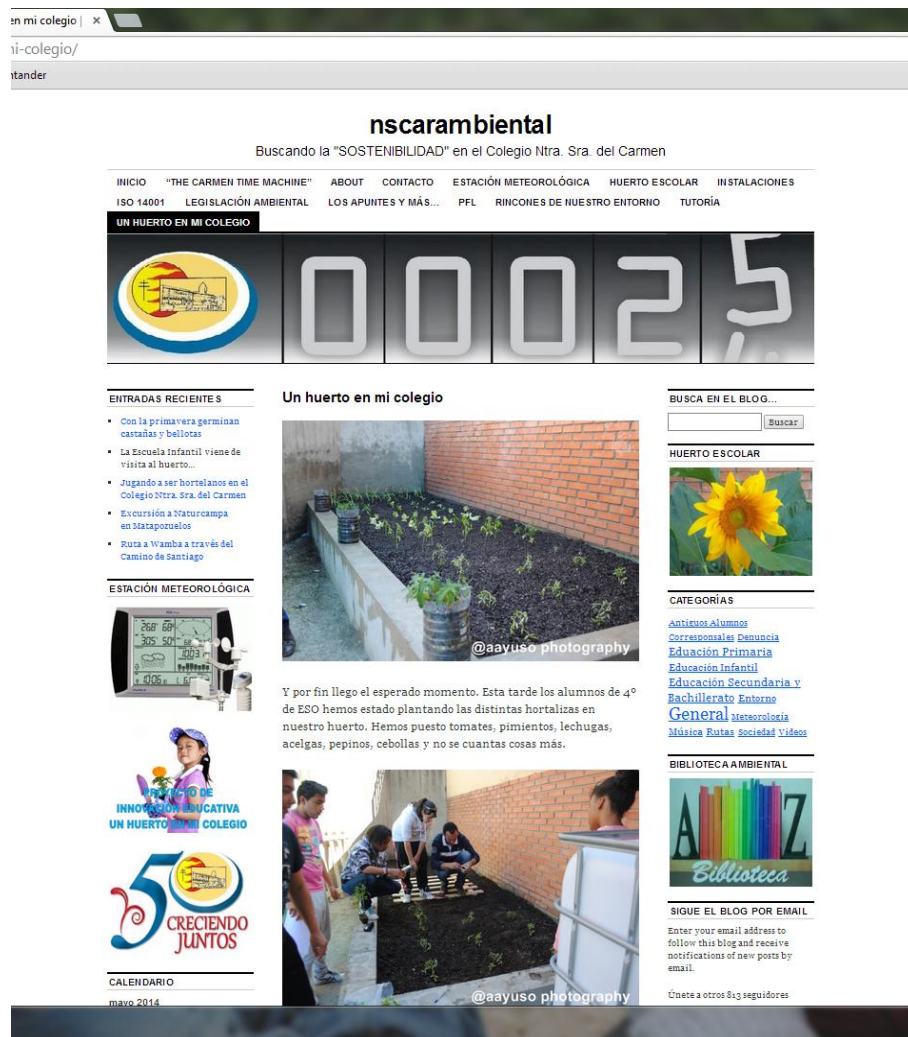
en mi colegio | ×

ni-colegio/

ntander

nscarambiental

Buscando la "SOSTENIBILIDAD" en el Colegio Ntra. Sra. del Carmen

INICIO "THE CARMEN TIME MACHINE" ABOUT CONTACTO ESTACIÓN METEOROLÓGICA HUERTO ESCOLAR INSTALACIONES ISO 14001 LEGISLACIÓN AMBIENTAL LOS APUNTES Y MÁS... PFL RINCONES DE NUESTRO ENTORNO TUTORÍA UN HUERTO EN MI COLEGIO

00025

ENTRADAS RECIENTES

- Con la primavera germinan castañas y bellotas
- La Escuela Infantil viene de visita al huerto...
- Jugando a ser hortelanos en el Colegio Ntra. Sra. del Carmen
- Excursión a Naturcampa en Matapozuelos
- Ruta a Wamba a través del Camino de Santiago

ESTACIÓN METEOROLÓGICA

PROYECTO DE INNOVACIÓN EDUCATIVA UN HUERTO EN MI COLEGIO

50 CRECIENDO JUNTOS

CALENDARIO

mayo 2014

Un huerto en mi colegio

@aayuso photography

Y por fin llego el esperado momento. Esta tarde los alumnos de 4º de ESO hemos estado plantando las distintas hortalizas en nuestro huerto. Hemos puesto tomates, pimientos, lechugas, acelgas, pepinos, cebollas y no se cuantas cosas más.

@aayuso photography

BUSCA EN EL BLOG...

Buscar

HUERTO ESCOLAR

CATEGORÍAS

Antiguos Alumnos Corresponsales Denuncia Educación Primaria Educación Infantil Educación Secundaria y Bachillerato Entorno General Meteorología Música Rutas Sociedad Videos

BIBLIOTECA AMBIENTAL

A Z Biblioteca

SIGUE EL BLOG POR EMAIL

Enter your email address to follow this blog and receive notifications of new posts by email.

Únete a otros 813 seguidores